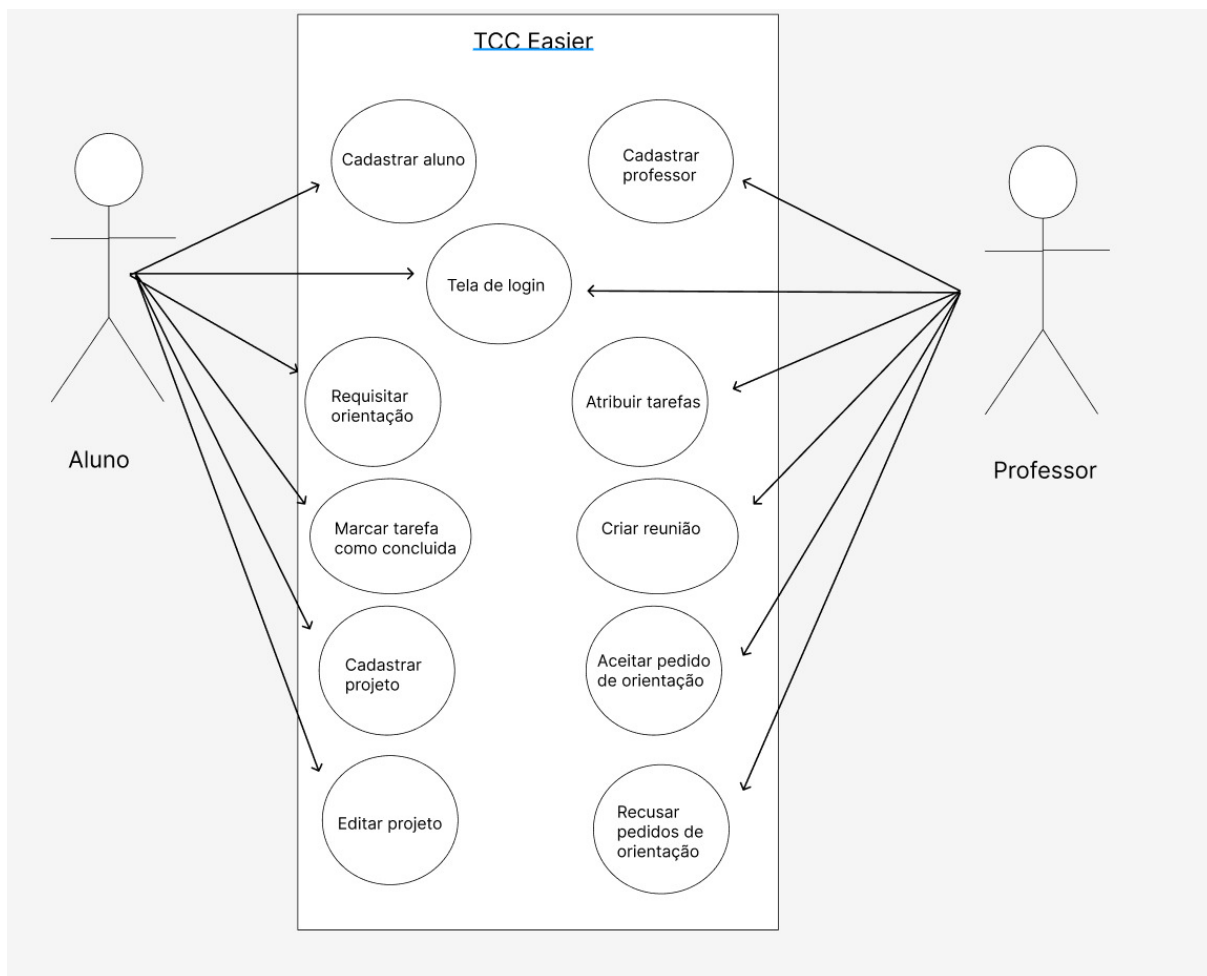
TCC Easier

Aluno

Professor

Cadastrar aluno

Cadastrar professor

Tela de login

Requisitar orientação

Atribuir tarefas

Marcar tarefa como concluida

Criar reunião

Cadastrar projeto

Aceitar pedido de orientação

Editar projeto

Recusar pedidos de orientação